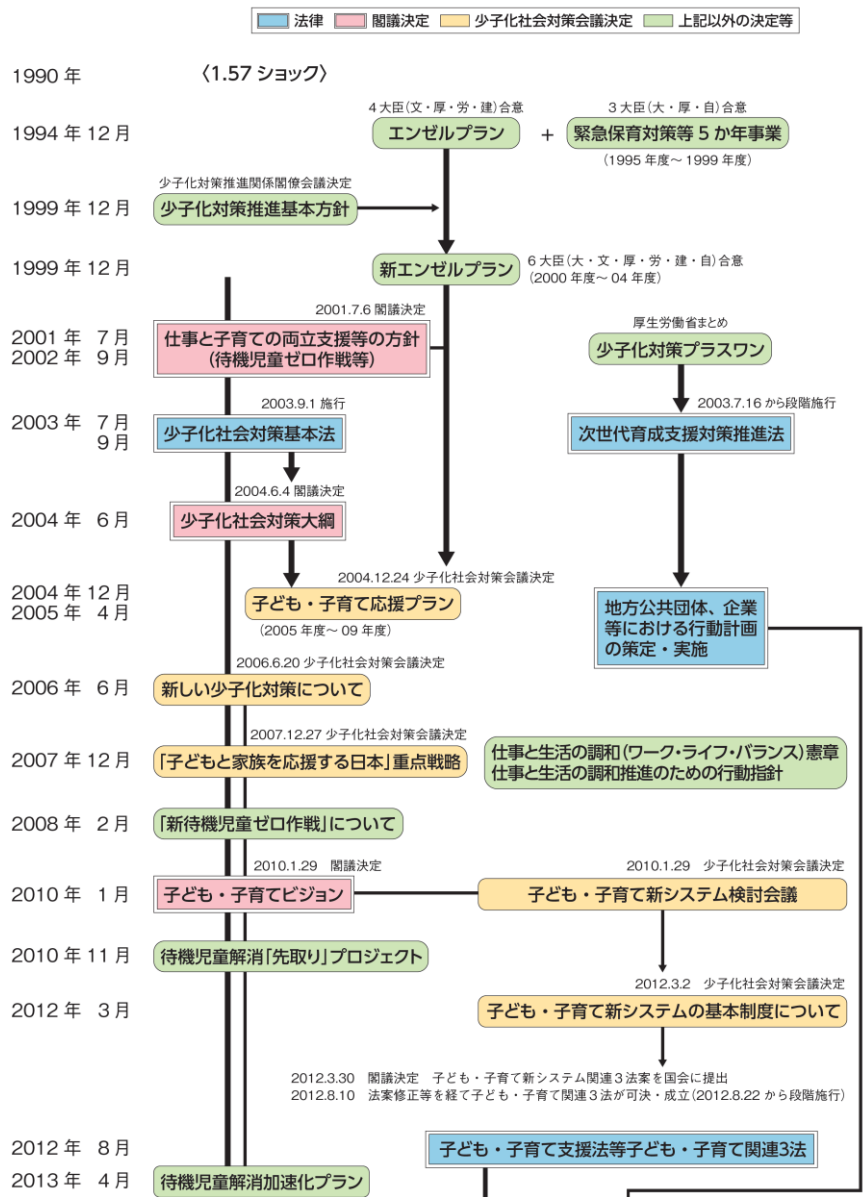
法律　閣議決定　少子化社会対策会議決定　上記以外の決定等

1990 年　〈1.57 ショック〉

1994 年 12 月
4 大臣（文・厚・労・建）合意
エンゼルプラン
+
3 大臣（大・厚・自）合意
緊急保育対策等 5 か年事業
（1995 年度～ 1999 年度）

1999 年 12 月
少子化対策推進関係閣僚会議決定
少子化対策推進基本方針

1999 年 12 月
新エンゼルプラン
6 大臣（大・文・厚・労・建・自）合意
（2000 年度～ 04 年度）

2001 年　7 月
2002 年　9 月
2001.7.6 閣議決定
仕事と子育ての両立支援等の方針
（待機児童ゼロ作戦等）
厚生労働省まとめ
少子化対策プラスワン

2003 年　7 月
　　　　9 月
2003.9.1 施行
少子化社会対策基本法
2003.7.16 から段階施行
次世代育成支援対策推進法

2004 年　6 月
2004.6.4 閣議決定
少子化社会対策大綱

2004 年 12 月
2005 年　4 月
2004.12.24 少子化社会対策会議決定
子ども・子育て応援プラン
（2005 年度～ 09 年度）
地方公共団体、企業等における行動計画の策定・実施

2006 年　6 月
2006.6.20 少子化社会対策会議決定
新しい少子化対策について

2007 年 12 月
2007.12.27 少子化社会対策会議決定
「子どもと家族を応援する日本」重点戦略
仕事と生活の調和（ワーク・ライフ・バランス）憲章
仕事と生活の調和推進のための行動指針

2008 年　2 月
「新待機児童ゼロ作戦」について

2010 年　1 月
2010.1.29　閣議決定
子ども・子育てビジョン
2010.1.29　少子化社会対策会議決定
子ども・子育て新システム検討会議

2010 年 11 月
待機児童解消「先取り」プロジェクト

2012 年　3 月
2012.3.2　少子化社会対策会議決定
子ども・子育て新システムの基本制度について

2012.3.30　閣議決定　子ども・子育て新システム関連 3 法案を国会に提出
2012.8.10　法案修正等を経て子ども・子育て関連 3 法が可決・成立（2012.8.22 から段階施行）

2012 年　8 月
子ども・子育て支援法等子ども・子育て関連3法

2013 年　4 月
待機児童解消加速化プラン